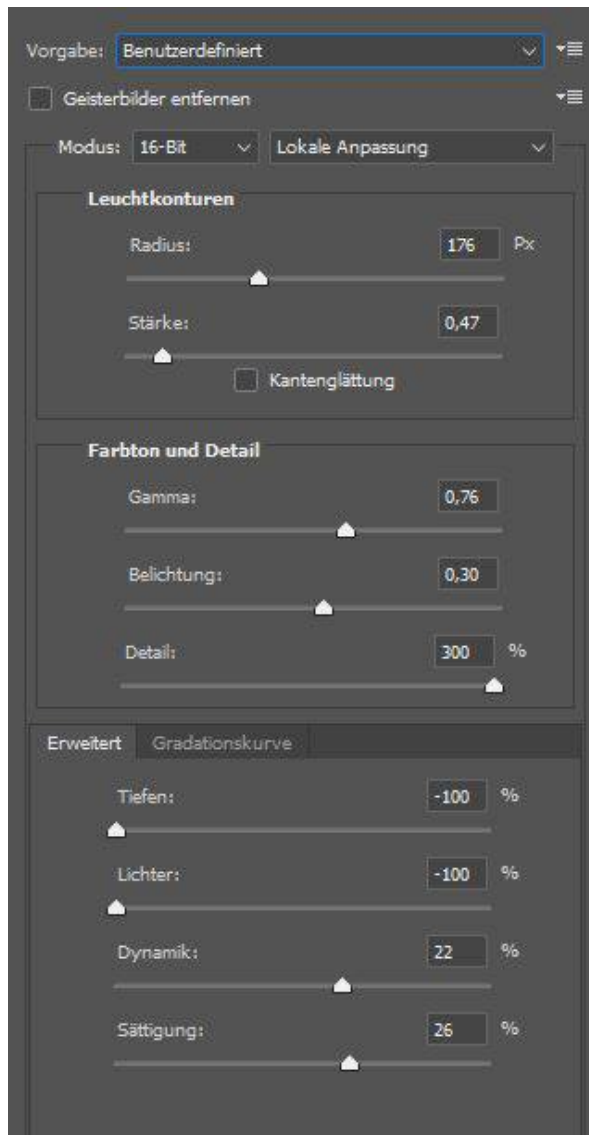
Vorgabe: Benutzerdefiniert

Geisterbilder entfernen

Modus: 16-Bit Lokale Anpassung

Leuchtkonturen

Radius: 176 Px

Stärke: 0,47

Kantenglättung

Farbton und Detail

Gamma: 0,76

Belichtung: 0,30

Detail: 300 %

Erweitert Gradationskurve

Tiefen: -100 %

Lichter: -100 %

Dynamik: 22 %

Sättigung: 26 %